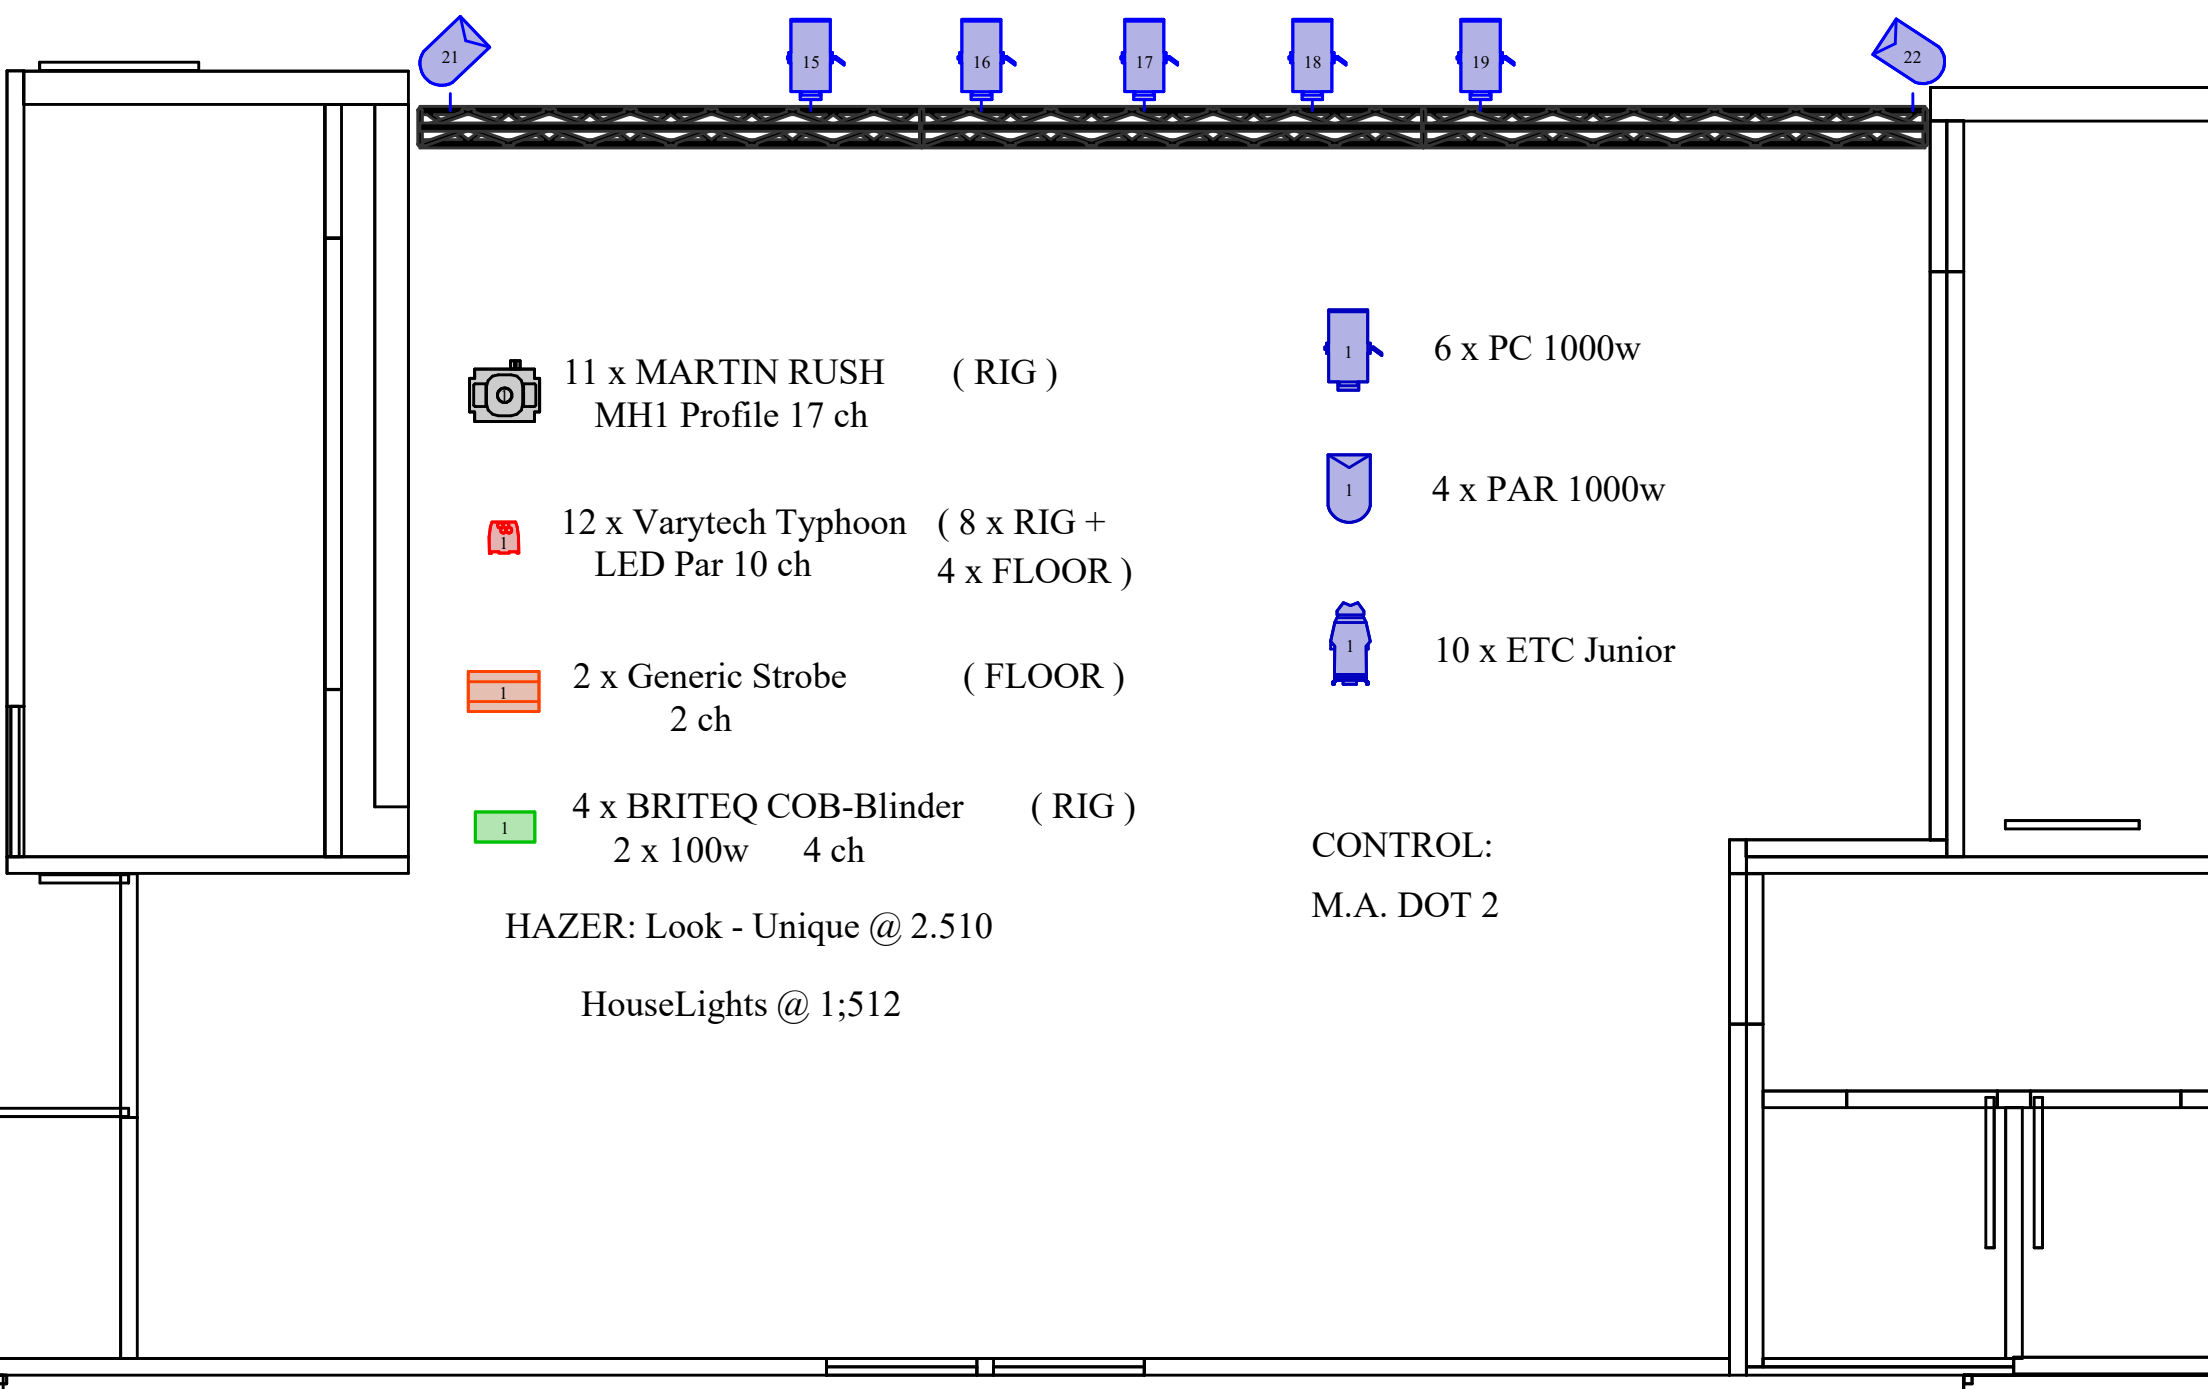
21 15 16 17 18 19 22

11 x MARTIN RUSH MH1 Profile 17 ch ( RIG )

1

12 x Varytech Typhoon LED Par 10 ch ( 8 x RIG + 4 x FLOOR )

1

2 x Generic Strobe 2 ch ( FLOOR )

1

4 x BRITEQ COB-Blinder 2 x 100w 4 ch ( RIG )

HAZER: Look - Unique @ 2.510

HouseLights @ 1;512

1

6 x PC 1000w

1

4 x PAR 1000w

1

10 x ETC Junior

CONTROL:

M.A. DOT 2